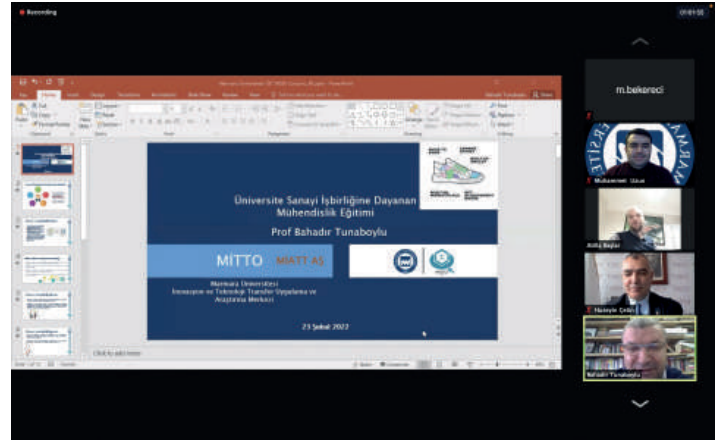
Recording

01:01:55

m.bekereci

Muhammet Uzun

Atilla Baykal

Hüseyin Çetin

Bahadır Tunaboylu

Üniversite Sanayi İşbirliğine Dayanan Mühendislik Eğitimi

Prof Bahadır Tunaboylu

MİTTO

MİATT AŞ

Marmara Üniversitesi İnovasyon ve Teknoloji Transfer Uygulama ve Araştırma Merkezi

23 Şubat 2022

Click to add notes